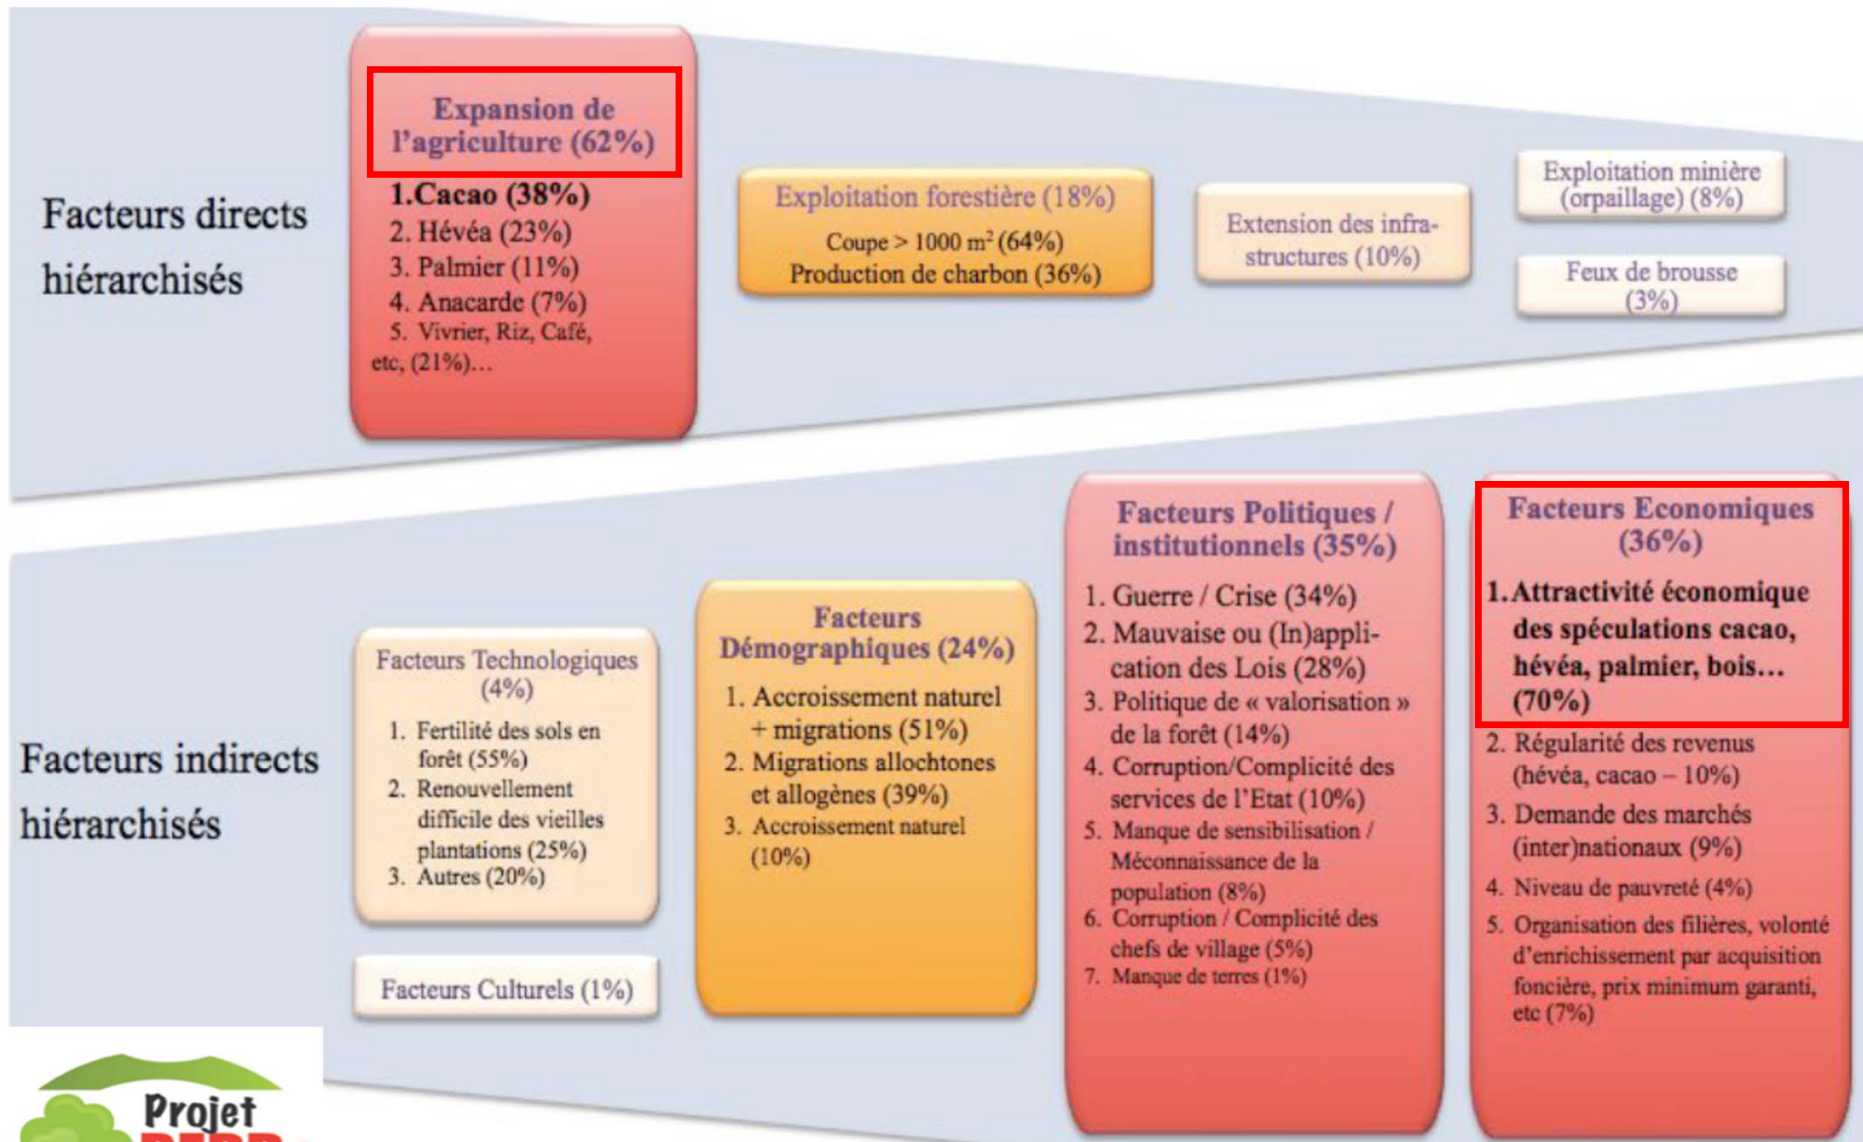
Facteurs directs hiérarchisés

Expansion de l'agriculture (62%)

1.Cacao (38%)
2. Hévéa (23%)
3. Palmier (11%)
4. Anacarde (7%)
5. Vivrier, Riz, Café, etc, (21%)…

Exploitation forestière (18%)
Coupe > 1000 m$^2$ (64%)
Production de charbon (36%)

Extension des infra-structures (10%)

Exploitation minière (orpaillage) (8%)

Feux de brousse (3%)

Facteurs indirects hiérarchisés

Facteurs Technologiques (4%)
1. Fertilité des sols en forêt (55%)
2. Renouvellement difficile des vieilles plantations (25%)
3. Autres (20%)

Facteurs Culturels (1%)

Facteurs Démographiques (24%)
1. Accroissement naturel + migrations (51%)
2. Migrations allochtones et allogènes (39%)
3. Accroissement naturel (10%)

Facteurs Politiques / institutionnels (35%)
1. Guerre / Crise (34%)
2. Mauvaise ou (In)application des Lois (28%)
3. Politique de « valorisation » de la forêt (14%)
4. Corruption/Complicité des services de l'Etat (10%)
5. Manque de sensibilisation / Méconnaissance de la population (8%)
6. Corruption / Complicité des chefs de village (5%)
7. Manque de terres (1%)

Facteurs Economiques (36%)
1. Attractivité économique des spéculations cacao, hévéa, palmier, bois… (70%)
2. Régularité des revenus (hévéa, cacao – 10%)
3. Demande des marchés (inter)nationaux (9%)
4. Niveau de pauvreté (4%)
5. Organisation des filières, volonté d'enrichissement par acquisition foncière, prix minimum garanti, etc (7%)

Projet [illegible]